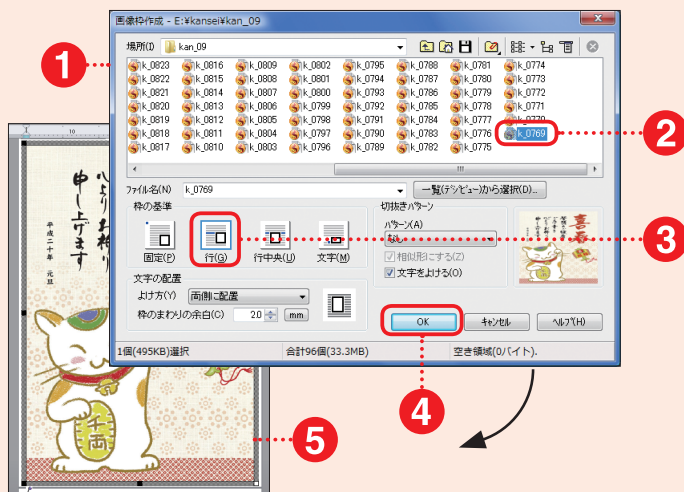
画像枠作成 - E:¥kansei¥kan_09

場所(I) kan_09

k_0823 k_0816 k_0809 k_0802 k_0795 k_0788 k_0781 k_0774
k_0822 k_0815 k_0808 k_0801 k_0794 k_0787 k_0780 k_0773
k_0821 k_0814 k_0807 k_0800 k_0793 k_0786 k_0779 k_0772
k_0820 k_0813 k_0806 k_0799 k_0792 k_0785 k_0778 k_0771
k_0819 k_0812 k_0805 k_0798 k_0791 k_0784 k_0777 k_0770
k_0818 k_0811 k_0804 k_0797 k_0790 k_0783 k_0776 k_0769
k_0817 k_0810 k_0803 k_0796 k_0789 k_0782 k_0775

ファイル名(N) k_0769

一覧(サムネイル)から選択(D)...

枠の基準
固定(P) 行(G) 行中央(U) 文字(M)

切抜きパターン
パターン(A)
なし
相似形にする(Z)
文字をよける(O)

文字の配置
よけ方(Y) 両側に配置
枠のまわりの余白(C) 2.0 mm

OK キャンセル ヘルプ(H)

1個(495KB)選択 合計96個(33.3MB) 空き領域(0バイト).

1 2 3 4 5

八より お祈り 申し上げます
平成二十年 元旦
千両
喜春